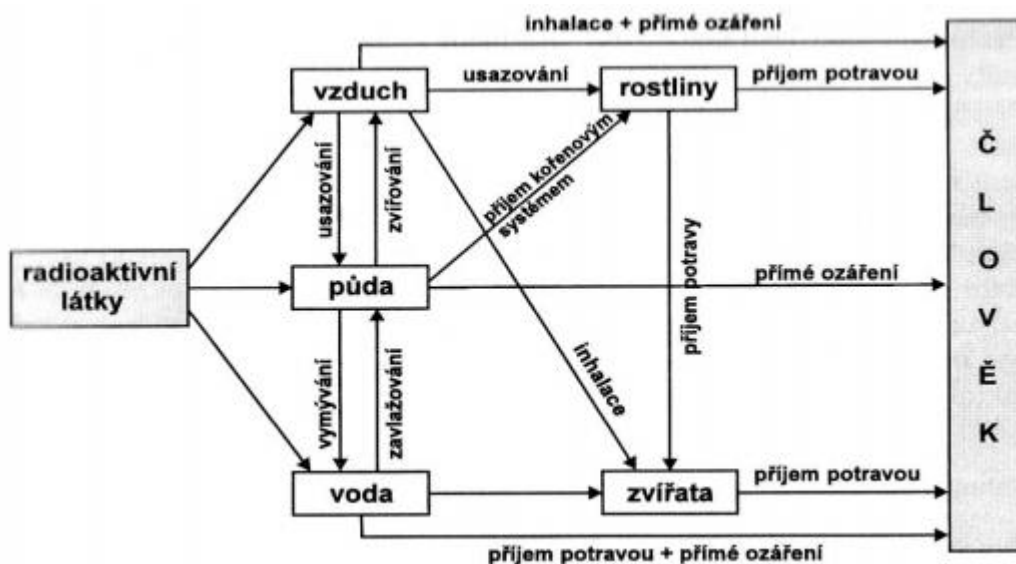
inhalace + přímé ozáření

vzduch

usazování

rostliny

příjem potravou

usazování

zvířování

příjem kořenovým systémem

příjem potravy

radioaktivní látky

půda

přímé ozáření

vymývání

zavlažování

inhalace

voda

zvířata

příjem potravou

příjem potravou + přímé ozáření

Č
L
O
V
Ě
K